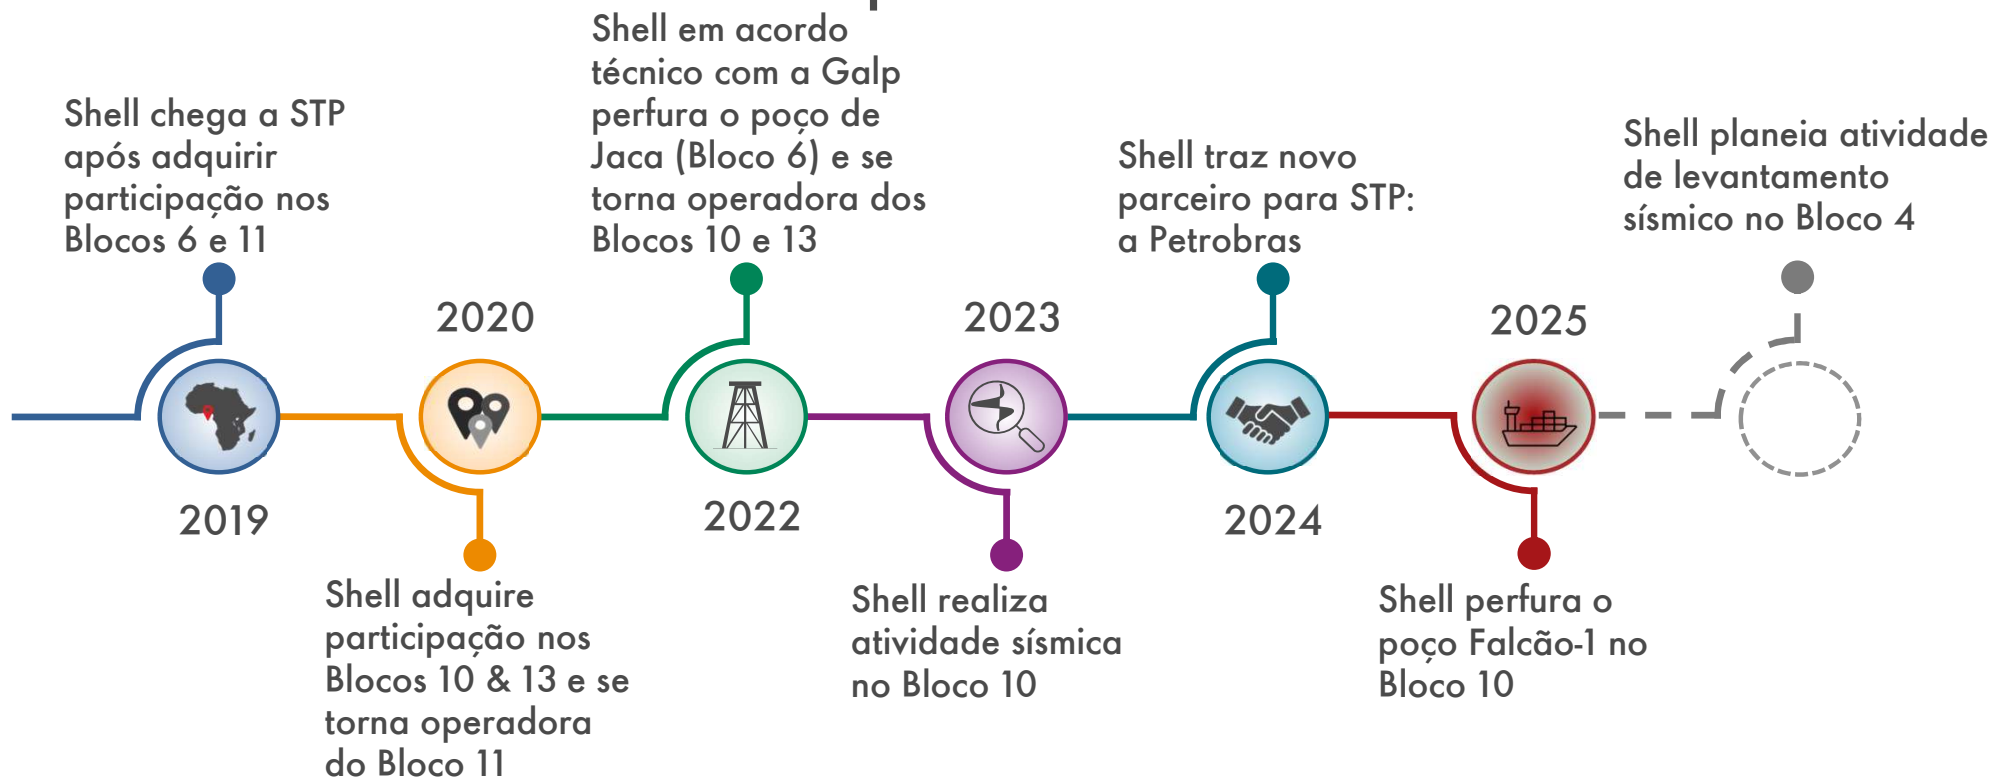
Shell chega a STP após adquirir participação nos Blocos 6 e 11

2019

2020

Shell adquire participação nos Blocos 10 & 13 e se torna operadora do Bloco 11

Shell em acordo técnico com a Galp perfura o poço de Jaca (Bloco 6) e se torna operadora dos Blocos 10 e 13

2022

2023

Shell realiza atividade sísmica no Bloco 10

Shell traz novo parceiro para STP: a Petrobras

2024

2025

Shell perfura o poço Falcão-1 no Bloco 10

Shell planeia atividade de levantamento sísmico no Bloco 4